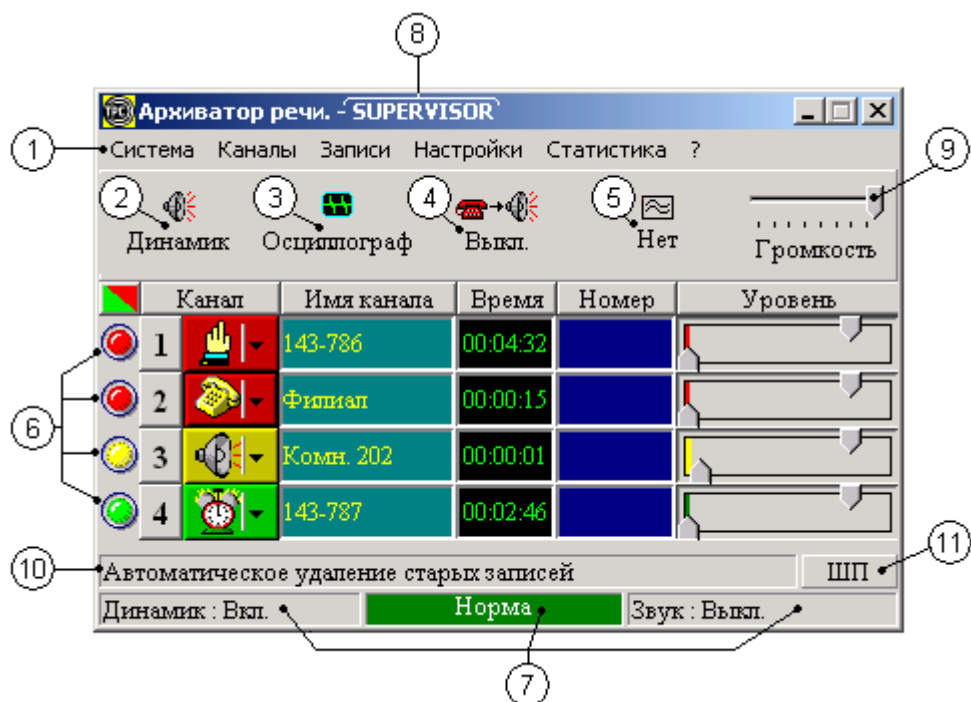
8

Архиватор речи. - SUPERVISOR

1 Система Каналы Записи Настройки Статистика ?

9

2 Динамик
3 Осциллограф
4 Выкл.
5 Нет
Громкость

| | Канал | Имя канала | Время | Номер | Уровень |
|---|---|---|---|---|---|
| | 1 | 143-786 | 00:04:32 | | |
| | 2 | Филиал | 00:00:15 | | |
| | 3 | Комн. 202 | 00:00:01 | | |
| | 4 | 143-787 | 00:02:46 | | |

6

10 Автоматическое удаление старых записей
ШП 11

Динамик : Вкл.
Норма
Звук : Выкл.

7